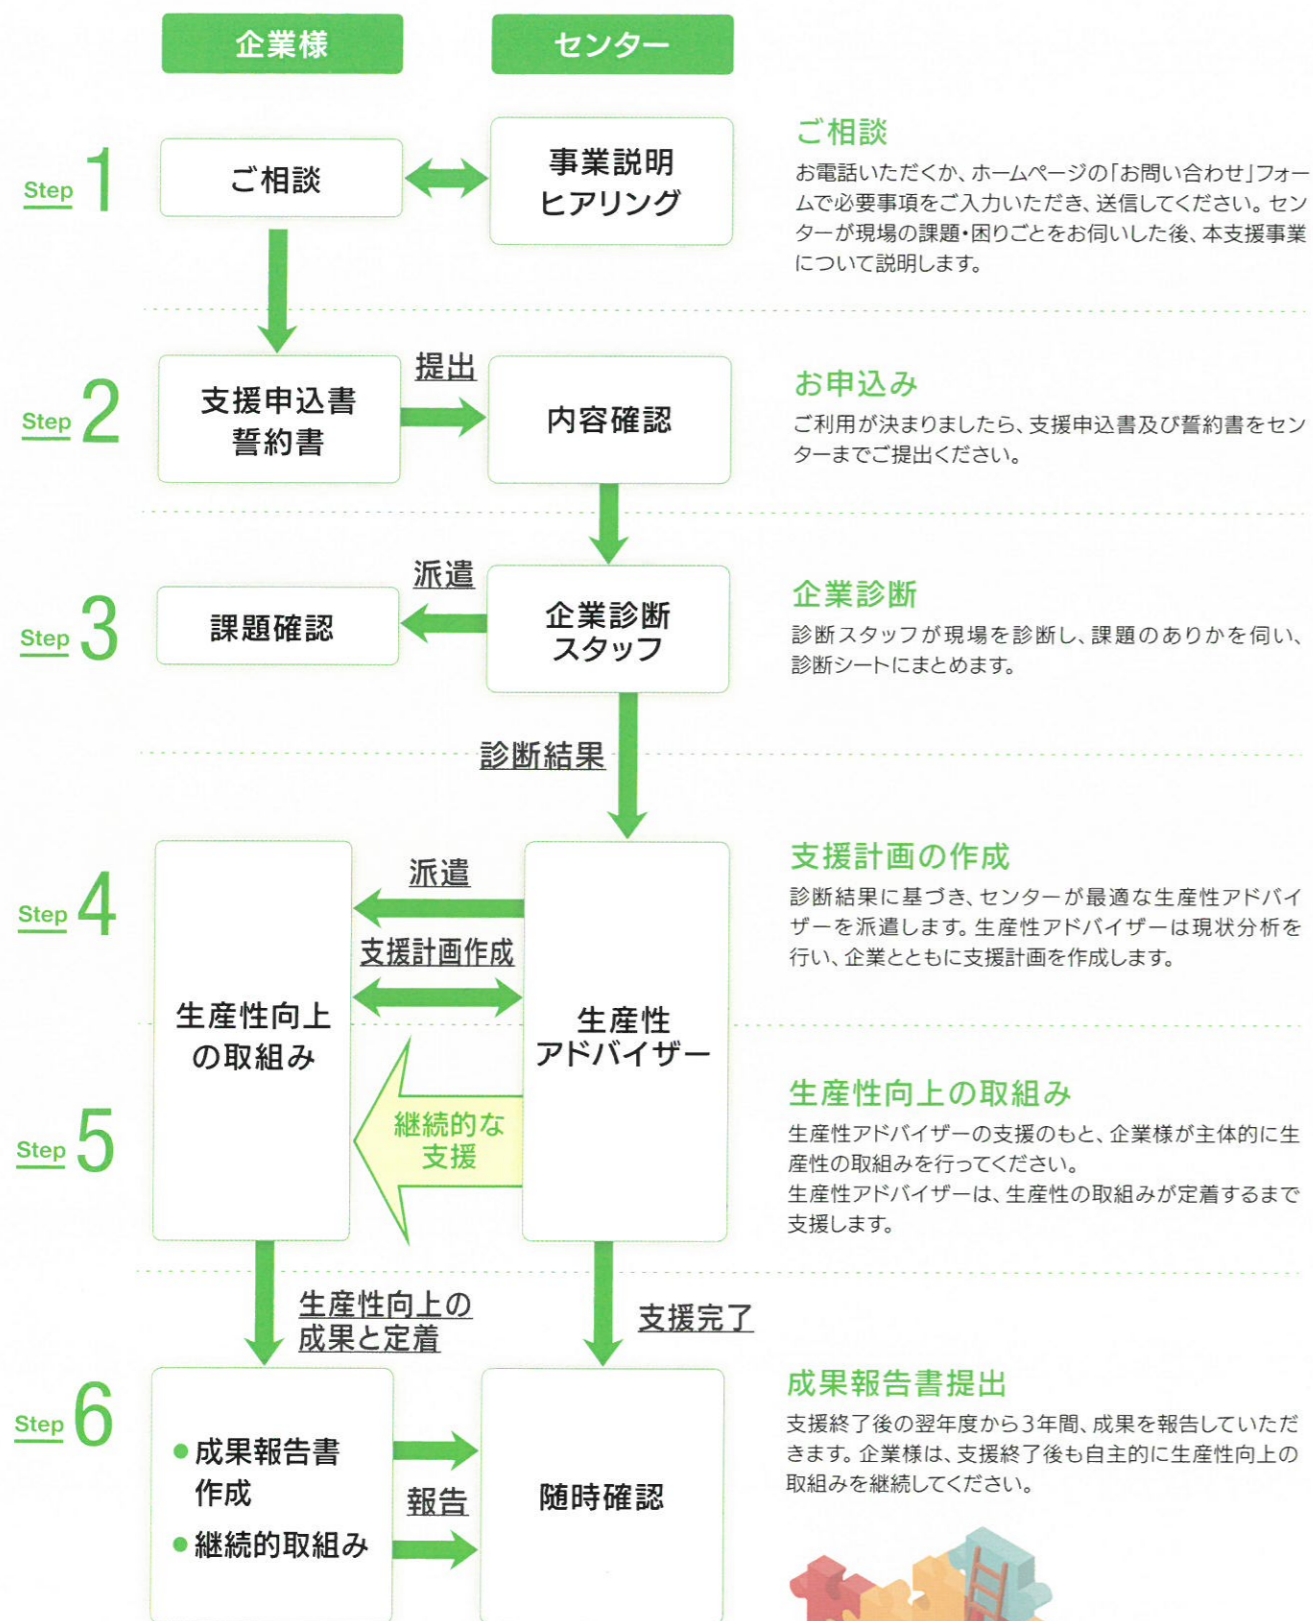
企業様

センター

Step 1

ご相談

事業説明
ヒアリング

ご相談

お電話いただくか、ホームページの「お問い合わせ」フォームで必要事項をご入力いただき、送信してください。センターが現場の課題・困りごとをお伺いした後、本支援事業について説明します。

Step 2

支援申込書
誓約書

提出

内容確認

お申込み

ご利用が決まりましたら、支援申込書及び誓約書をセンターまでご提出ください。

Step 3

課題確認

派遣

企業診断
スタッフ

企業診断

診断スタッフが現場を診断し、課題のありかを伺い、診断シートにまとめます。

診断結果

Step 4

派遣

支援計画作成

生産性向上
の取組み

生産性
アドバイザー

支援計画の作成

診断結果に基づき、センターが最適な生産性アドバイザーを派遣します。生産性アドバイザーは現状分析を行い、企業とともに支援計画を作成します。

Step 5

継続的な
支援

生産性向上の取組み

生産性アドバイザーの支援のもと、企業様が主体的に生産性の取組みを行ってください。
生産性アドバイザーは、生産性の取組みが定着するまで支援します。

生産性向上の
成果と定着

支援完了

Step 6

● 成果報告書
作成
● 継続的取組み

報告

随時確認

成果報告書提出

支援終了後の翌年度から3年間、成果を報告していただきます。企業様は、支援終了後も自主的に生産性向上の取組みを継続してください。